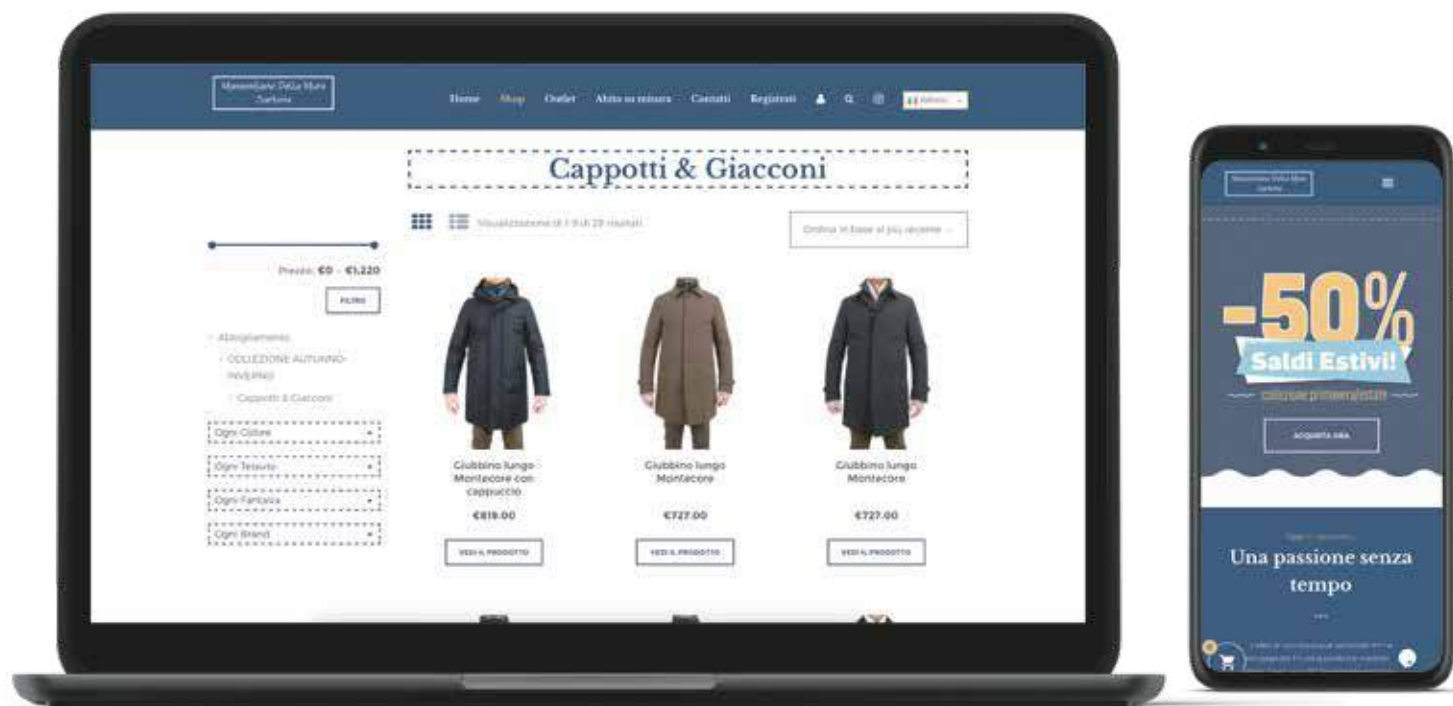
Massimiliano Della Mura Sartoria

Home Shop Outlet Abito su misura Contatti Registrati

Cappotti & Giacconi

Visualizzazione di 1-9 di 29 risultati

Ordina in base al più recente

Prezzo: €0 — €1,220

FILTRO

Abbigliamento
COLLEZIONE AUTUNNO-INVERNO
Cappotti & Giacconi

Ogni Colore
Ogni Tessuto
Ogni Fantasia
Ogni Brand

Giubbino lungo Montecore con cappuccio
€819.00
VEDI IL PRODOTTO

Giubbino lungo Montecore
€727.00
VEDI IL PRODOTTO

Giubbino lungo Montecore
€727.00
VEDI IL PRODOTTO

Massimiliano Della Mura Sartoria

-50%
Saldi Estivi!
collezione primavera/estate

ACQUISTA ORA

Una passione senza tempo

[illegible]